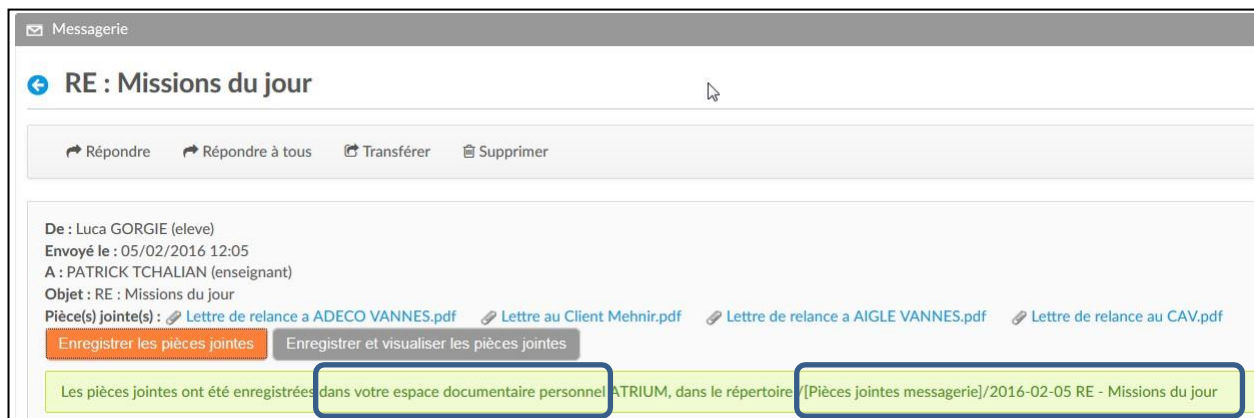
Messagerie

RE : Missions du jour

Répondre Répondre à tous Transférer Supprimer

De : Luca GORGIE (eleve)
Envoyé le : 05/02/2016 12:05
A : PATRICK TCHALIAN (enseignant)
Objet : RE : Missions du jour
Pièce(s) jointe(s) : Lettre de relance a ADECO VANNES.pdf Lettre au Client Mehnir.pdf Lettre de relance a AIGLE VANNES.pdf Lettre de relance au CAV.pdf

Enregistrer les pièces jointes Enregistrer et visualiser les pièces jointes

Les pièces jointes ont été enregistrées dans votre espace documentaire personnel ATRIUM, dans le répertoire /[Pièces jointes messagerie]/2016-02-05 RE - Missions du jour